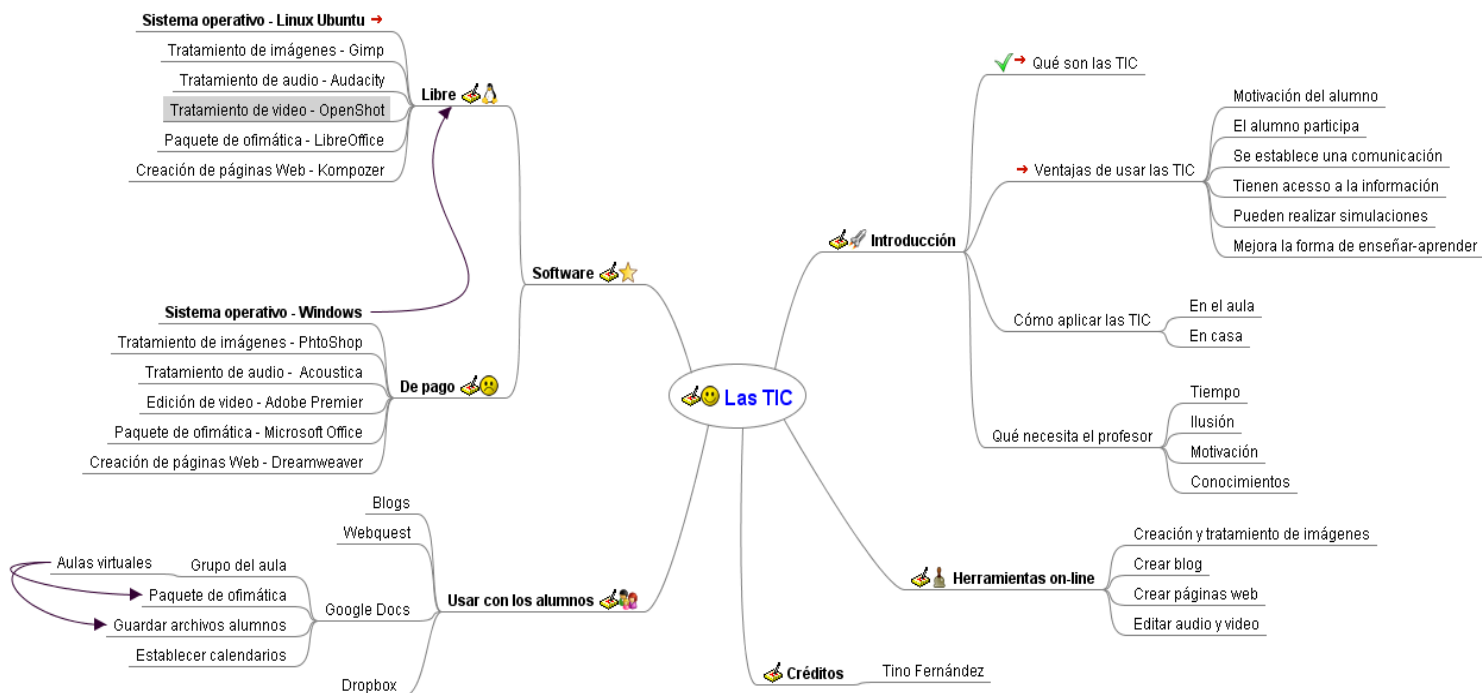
Las TIC

Software

Libre

Sistema operativo - Linux Ubuntu

Tratamiento de imágenes - Gimp

Tratamiento de audio - Audacity

Tratamiento de video - OpenShot

Paquete de ofimática - LibreOffice

Creación de páginas Web - Kompozer

De pago

Sistema operativo - Windows

Tratamiento de imágenes - PhtoShop

Tratamiento de audio - Acoustica

Edición de video - Adobe Premier

Paquete de ofimática - Microsoft Office

Creación de páginas Web - Dreamweaver

Usar con los alumnos

Blogs

Webquest

Google Docs

Grupo del aula

Aulas virtuales

Paquete de ofimática

Guardar archivos alumnos

Establecer calendarios

Dropbox

Introducción

Qué son las TIC

Ventajas de usar las TIC

Motivación del alumno

El alumno participa

Se establece una comunicación

Tienen acesso a la información

Pueden realizar simulaciones

Mejora la forma de enseñar-aprender

Cómo aplicar las TIC

En el aula

En casa

Qué necesita el profesor

Tiempo

Ilusión

Motivación

Conocimientos

Herramientas on-line

Creación y tratamiento de imágenes

Crear blog

Crear páginas web

Editar audio y video

Créditos

Tino Fernández